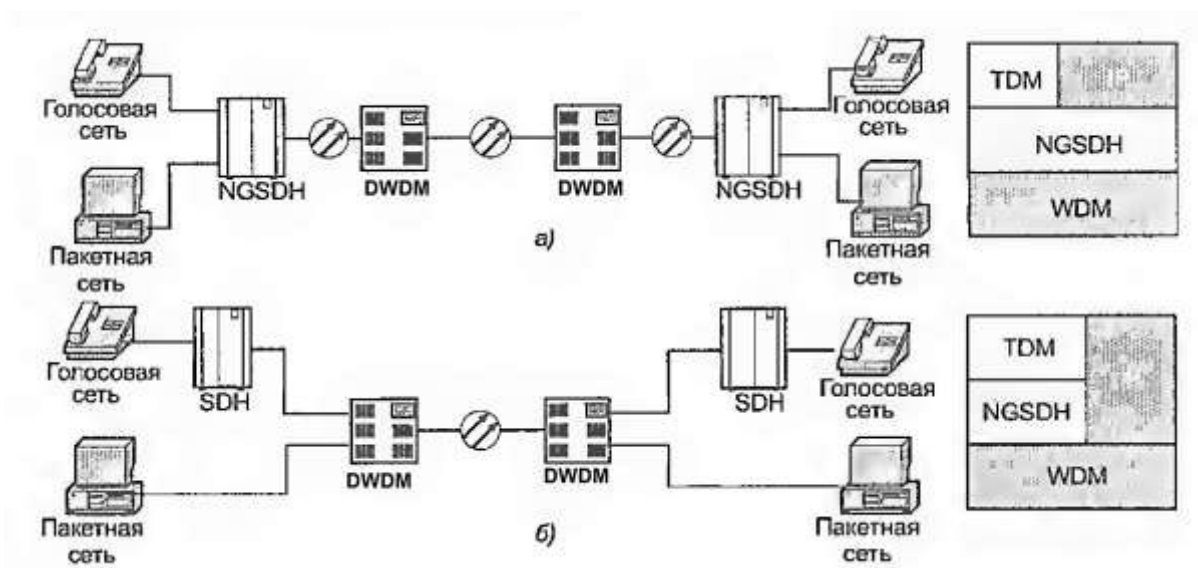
Голосовая сеть

Пакетная сеть

NGSDH

DWDM

DWDM

NGSDH

Голосовая сеть

Пакетная сеть

а)

| TDM | |
|---|---|
| NGSDH | |
| WDM | |

Голосовая сеть

SDH

Пакетная сеть

DWDM

DWDM

SDH

Голосовая сеть

Пакетная сеть

б)

| TDM | |
|---|---|
| NGSDH | |
| WDM | |